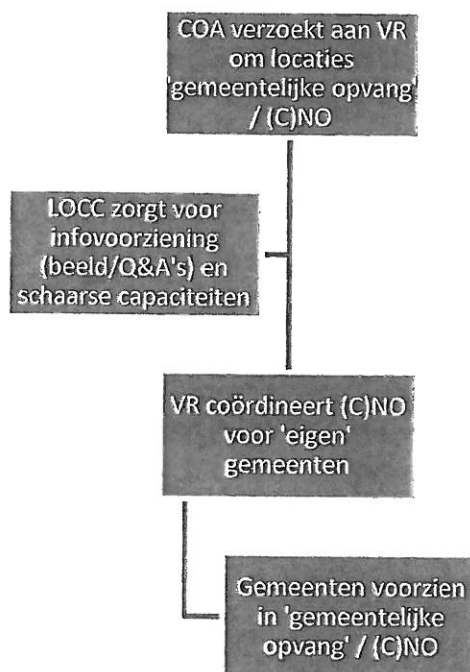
COA verzoekt aan VR om locaties 'gemeentelijke opvang' / (C)NO

LOCC zorgt voor infovoorziening (beeld/Q&A's) en schaarse capaciteiten

VR coördineert (C)NO voor 'eigen' gemeenten

Gemeenten voorzien in 'gemeentelijke opvang' / (C)NO